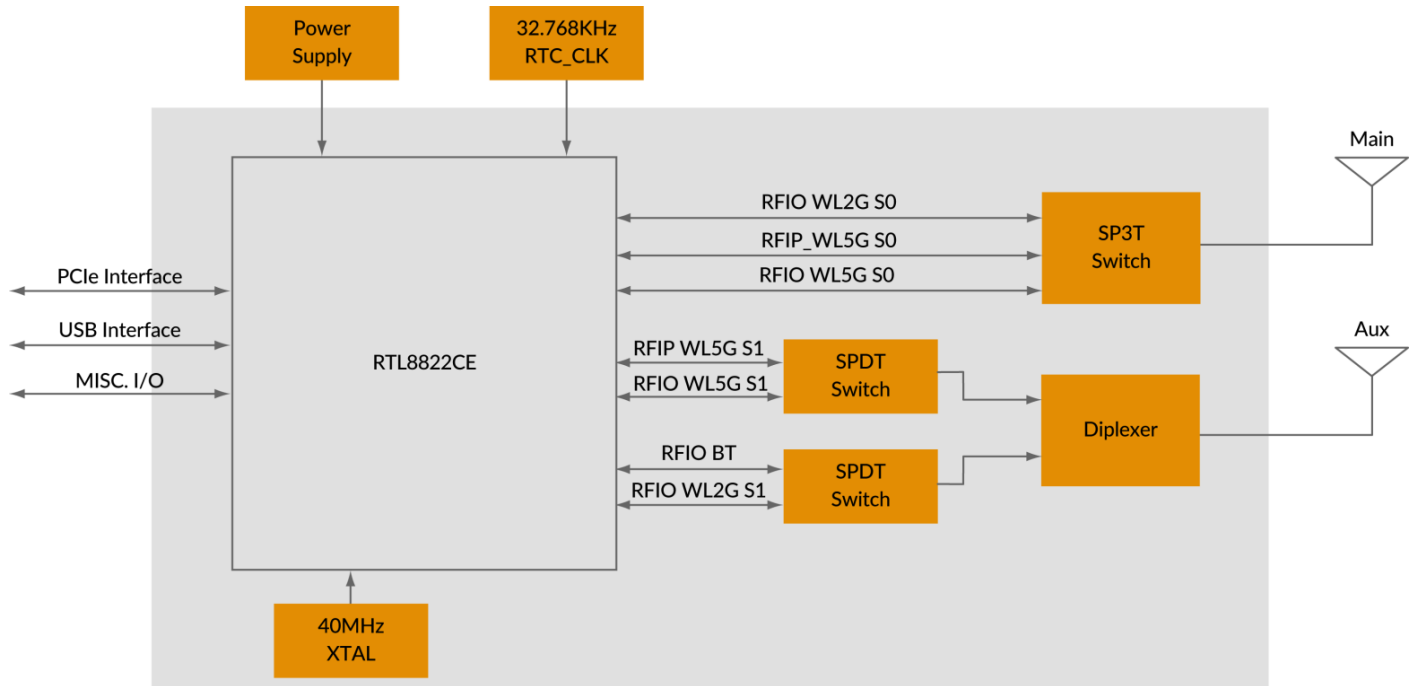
Power Supply

32.768KHz RTC_CLK

Main

RFIO WL2G S0

RFIP_WL5G S0

RFIO WL5G S0

SP3T Switch

PCIe Interface

USB Interface

MISC. I/O

RTL8822CE

Aux

RFIP WL5G S1

RFIO WL5G S1

SPDT Switch

Diplexer

RFIO BT

RFIO WL2G S1

SPDT Switch

40MHz XTAL